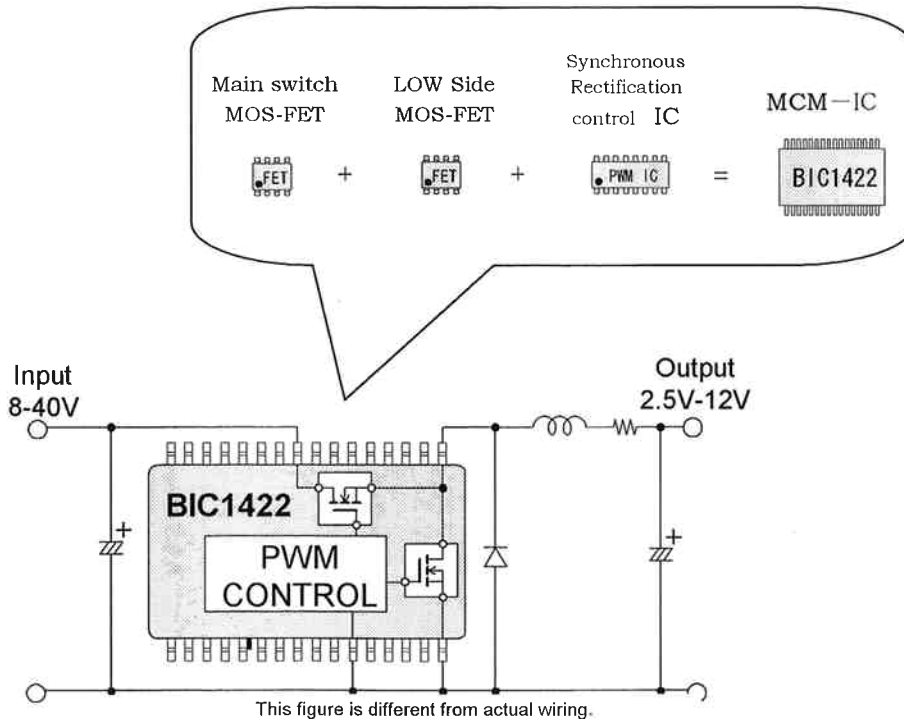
Main switch MOS-FET

LOW Side MOS-FET

Synchronous Rectification control IC

MCM−IC

FET + FET + PWM IC = BIC1422

Input 8-40V

Output 2.5V-12V

BIC1422

PWM CONTROL

This figure is different from actual wiring.